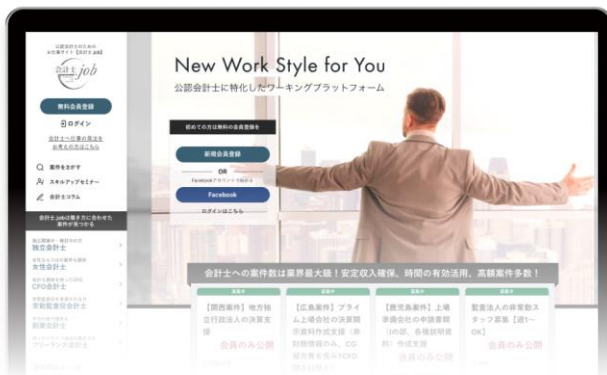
公認会計士のための
求人サイト【会計士job】
会計士job

無料会員登録
ログイン
会計士への案件の発注を
お考えの方はこちら

案件をさがす
スキルアップセミナー
会計士コラム

会計士.jobは働き方に合わせた
案件が見つかる

独立開業・税理士の方
独立会計士
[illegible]
女性会計士
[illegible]
CFO会計士
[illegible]
非常勤監査役会計士
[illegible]
副業会計士
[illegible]
フリーランス会計士

New Work Style for You
公認会計士に特化したワーキングプラットフォーム

初めての方は無料の会員登録を
新規会員登録
OR
Facebookアカウントで続ける
Facebook
ログインはこちら

会計士への案件数は業界最大級！安定収入確保、時間の有効活用、高額案件多数！

【関西案件】地方独立行政法人の決算支援
会員のみ公開

【広島案件】プライム上場会社の決算開示資料作成支援（非財務情報のみ、CG報告書を含む）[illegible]
会員のみ公開

【鹿児島案件】上場準備会社の申請書類（Iの部、各種説明資料）作成支援
会員のみ公開

監査法人の非常勤スタッフ募集【週1〜OK】
会員のみ公開